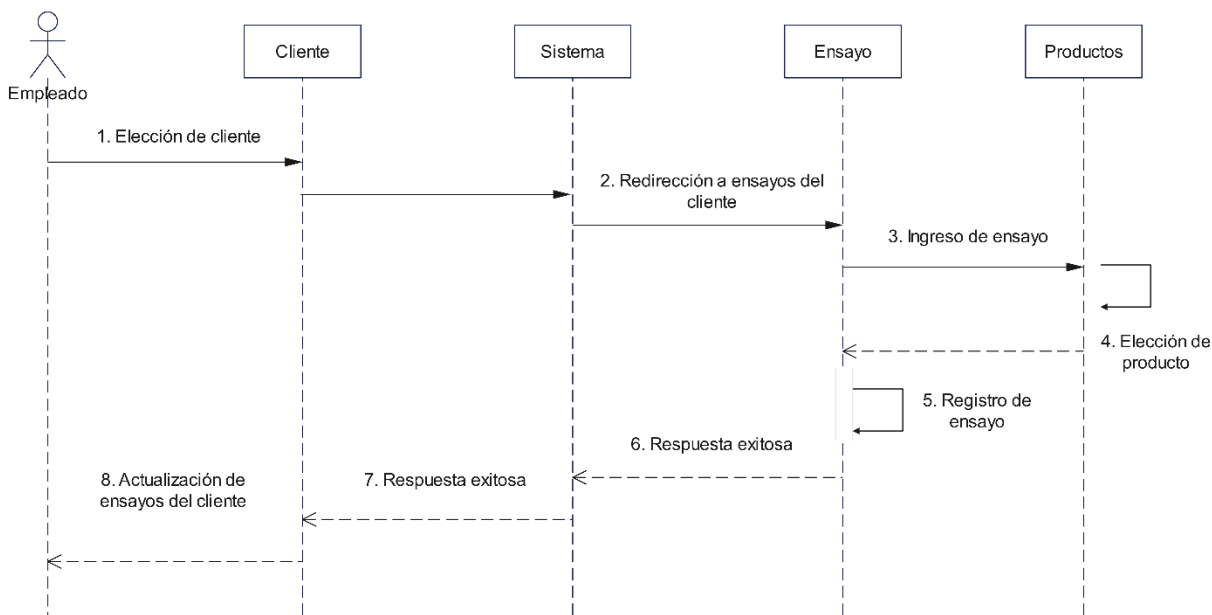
Empleado

Cliente

Sistema

Ensayo

Productos

1. Elección de cliente

2. Redirección a ensayos del cliente

3. Ingreso de ensayo

4. Elección de producto

5. Registro de ensayo

6. Respuesta exitosa

7. Respuesta exitosa

8. Actualización de ensayos del cliente